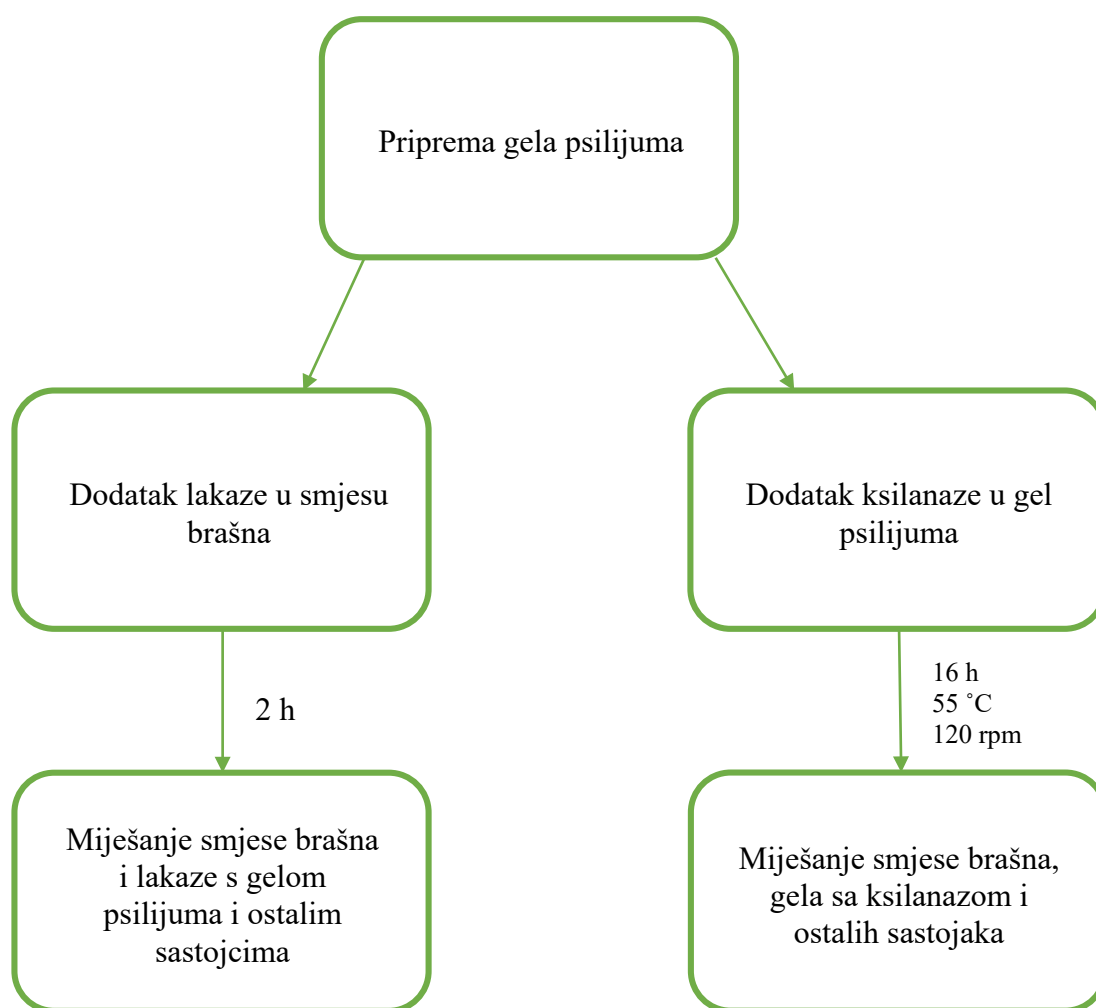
Priprema gela psilijuma

Dodatak lakaze u smjesu brašna

Dodatak ksilanaze u gel psilijuma

2 h

16 h
55 ˚C
120 rpm

Miješanje smjese brašna i lakaze s gelom psilijuma i ostalim sastojcima

Miješanje smjese brašna, gela sa ksilanazom i ostalih sastojaka